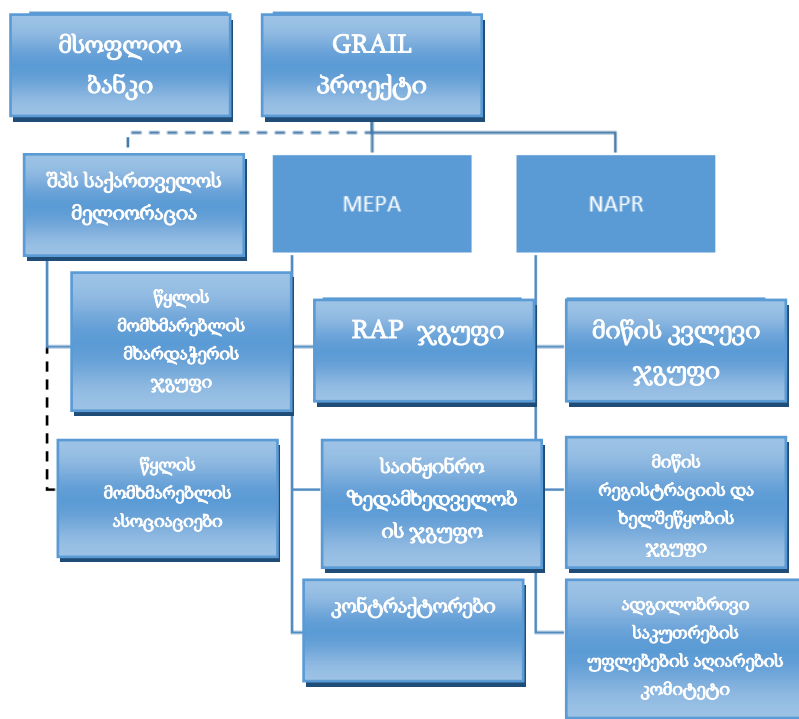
მსოფლიო ბანკი

GRAIL პროექტი

შპს საქართველოს მელიორაცია

MEPA

NAPR

წყლის მომხმარებლის მხარდაჭერის ჯგუფი

RAP ჯგუფი

მიწის კვლევი ჯგუფი

წყლის მომხმარებლის ასოციაციები

საინჟინრო ზედამხედველობის ჯგუფი

მიწის რეგისტრაციის და ხელშეწყობის ჯგუფი

კონტრაქტორები

ადგილობრივი საკუთრების უფლებების აღიარების კომიტეტი